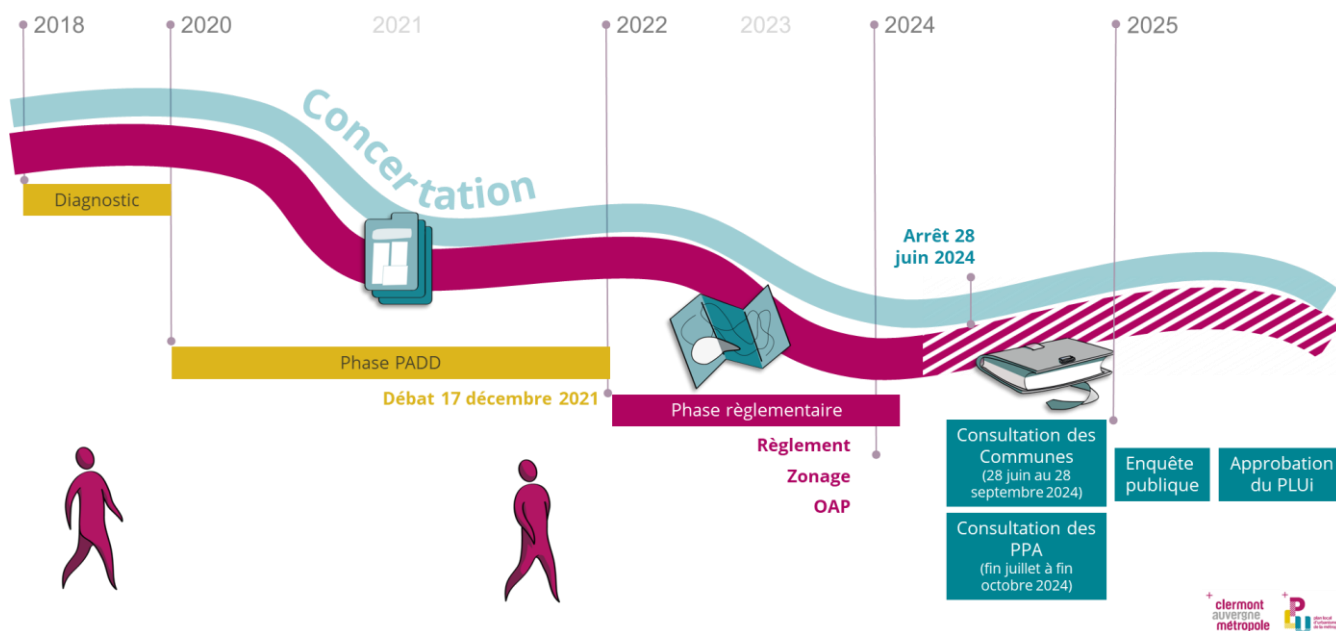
2018
2020
2021
2022
2023
2024
2025

Concertation

Diagnostic

Arrêt 28 juin 2024

Phase PADD

Débat 17 décembre 2021

Phase règlementaire

Règlement
Zonage
OAP

Consultation des Communes
(28 juin au 28 septembre 2024)

Consultation des PPA
(fin juillet à fin octobre 2024)

Enquête publique

Approbation du PLUi

clermont auvergne métropole

PLUi
plan local d'urbanisme intercommunal